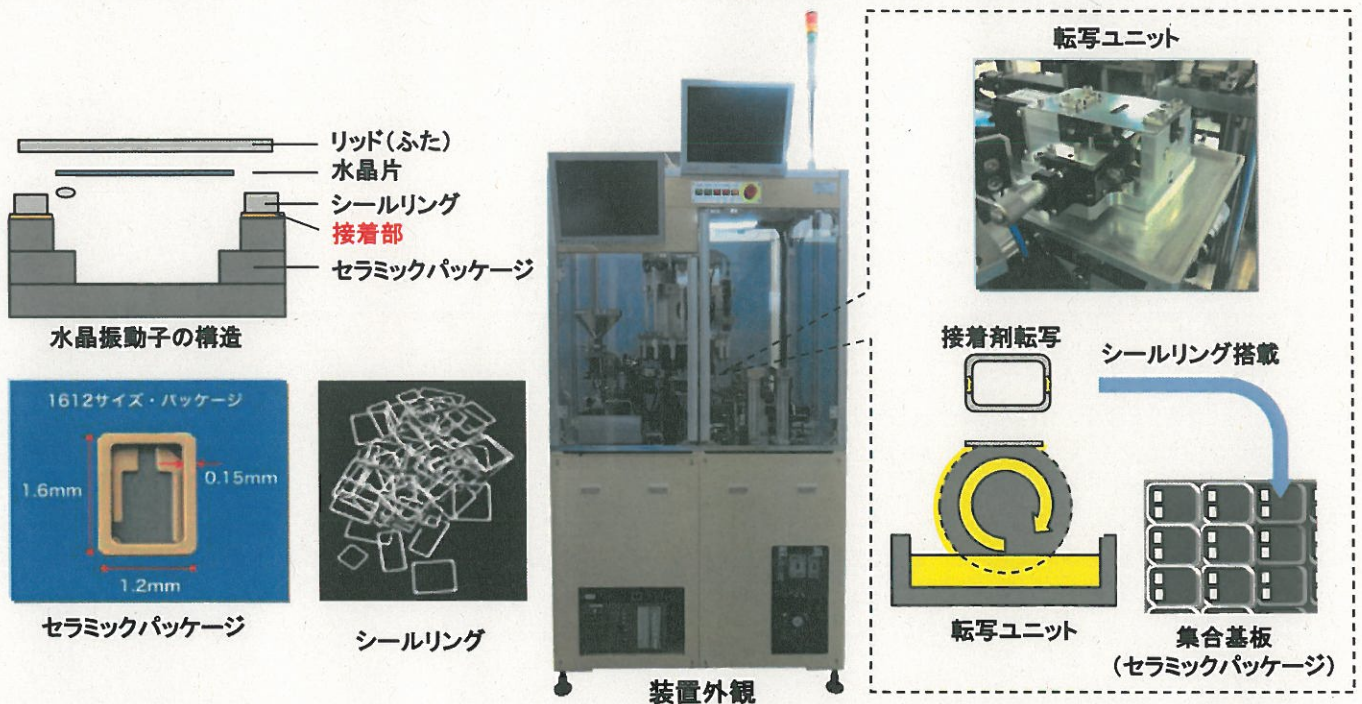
リッド（ふた）
水晶片
シールリング
接着部
セラミックパッケージ

水晶振動子の構造

1612サイズ・パッケージ
1.6mm
0.15mm
1.2mm

セラミックパッケージ

シールリング

装置外観

転写ユニット

接着剤転写
シールリング搭載

転写ユニット

集合基板
（セラミックパッケージ）